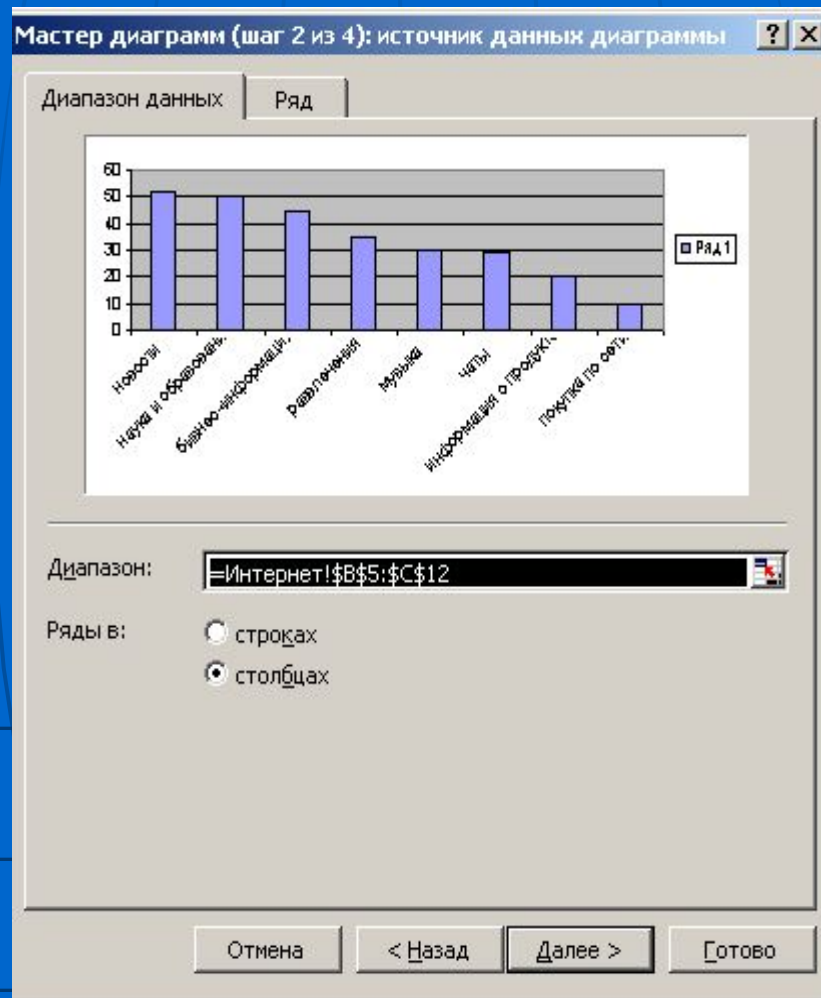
Мастер диаграмм (шаг 2 из 4): источник данных диаграммы ? X

Диапазон данных | Ряд

60
50
40
30
20
10
0

Ряд 1

новости
наука и образование
бизнес-информация
развлечения
музыка
чаты
информация о продукт
покупка по сети

Диапазон: =Интернет!$B$5:$C$12

Ряды в:
строках
столбцах

Отмена
< Назад
Далее >
Готово